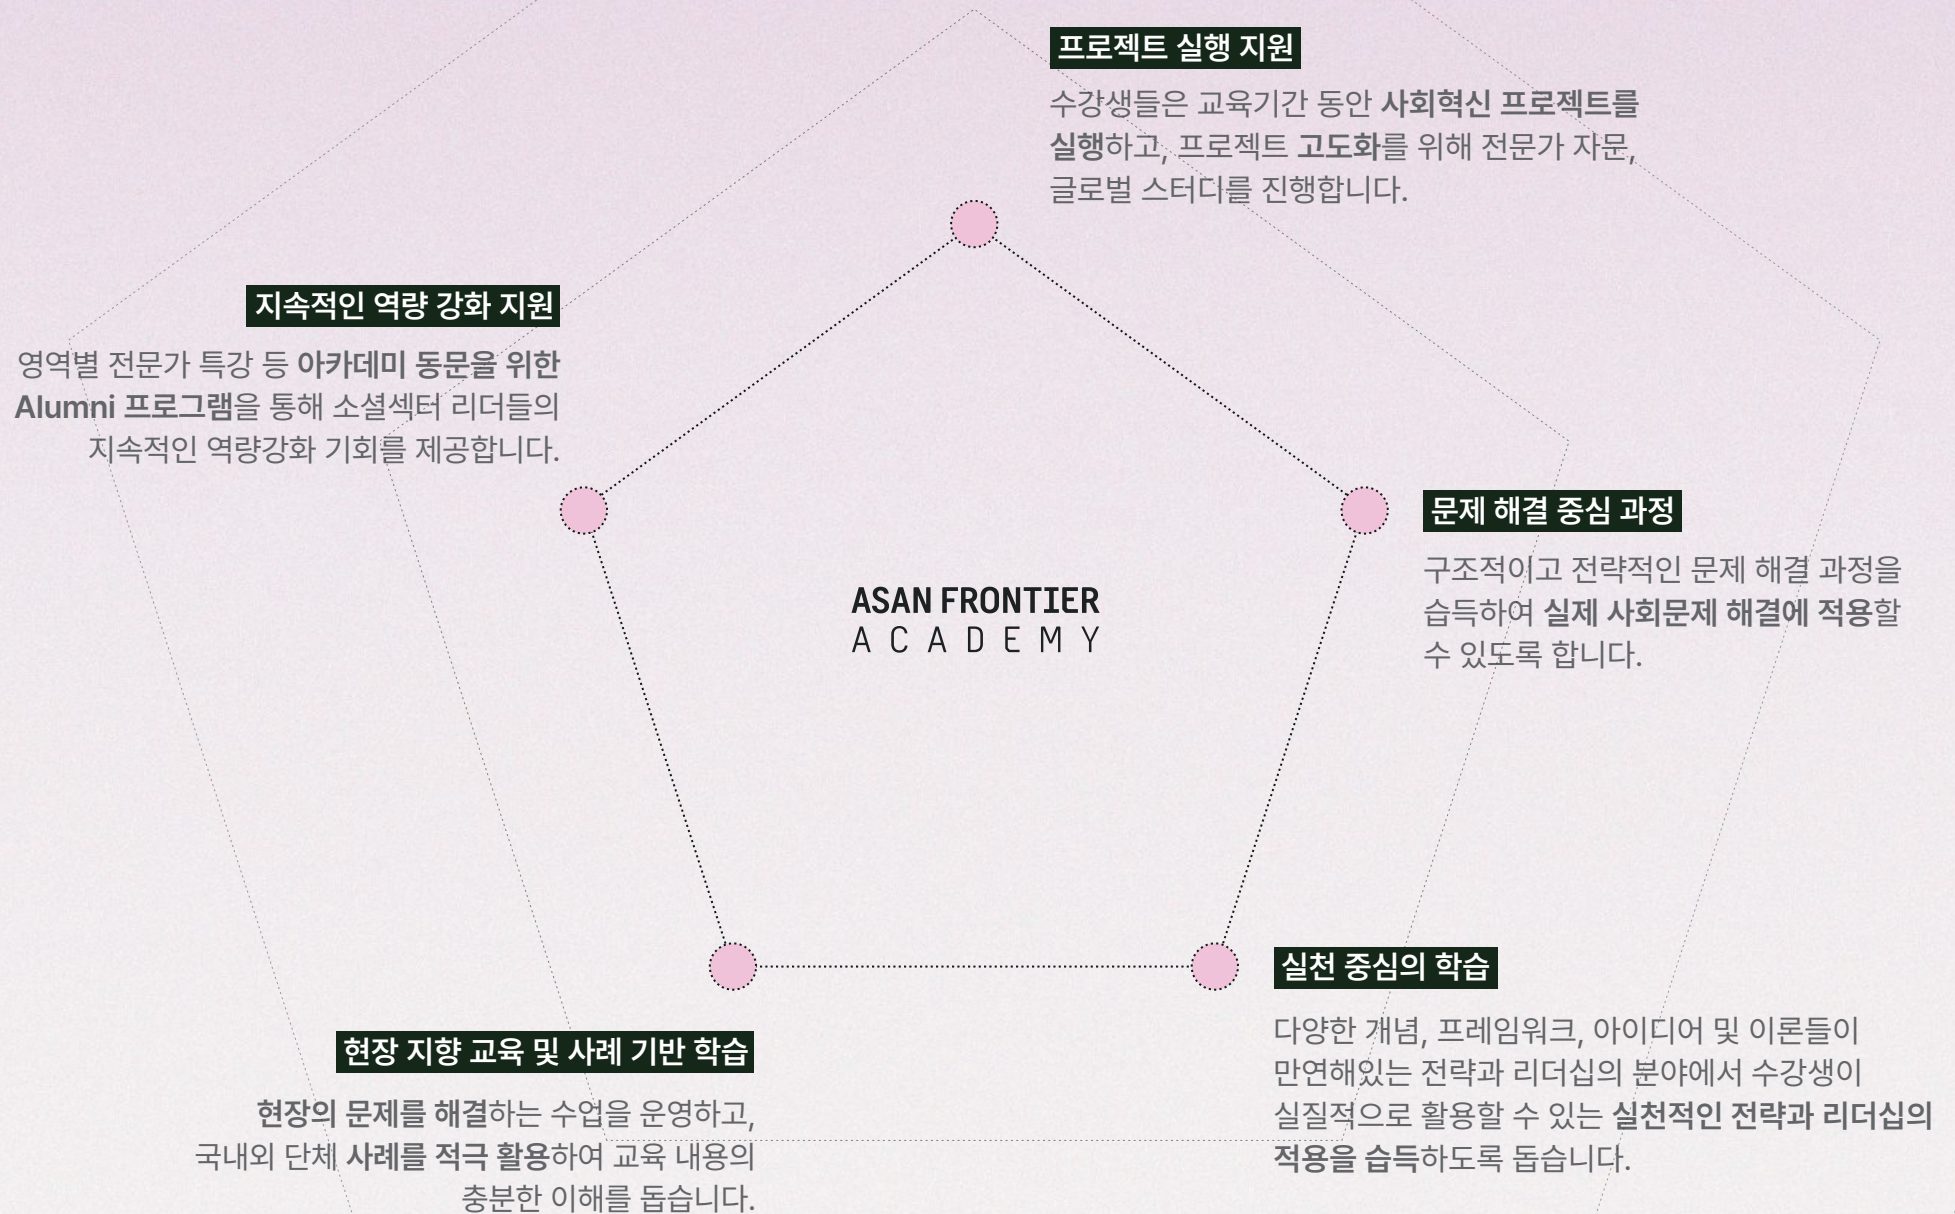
프로젝트 실행 지원

수강생들은 교육기간 동안 사회혁신 프로젝트를 실행하고, 프로젝트 고도화를 위해 전문가 자문, 글로벌 스터디를 진행합니다.

지속적인 역량 강화 지원

영역별 전문가 특강 등 아카데미 동문을 위한 Alumni 프로그램을 통해 소셜섹터 리더들의 지속적인 역량강화 기회를 제공합니다.

문제 해결 중심 과정

구조적이고 전략적인 문제 해결 과정을 습득하여 실제 사회문제 해결에 적용할 수 있도록 합니다.

ASAN FRONTIER ACADEMY

실천 중심의 학습

다양한 개념, 프레임워크, 아이디어 및 이론들이 만연해있는 전략과 리더십의 분야에서 수강생이 실질적으로 활용할 수 있는 실천적인 전략과 리더십의 적용을 습득하도록 돕습니다.

현장 지향 교육 및 사례 기반 학습

현장의 문제를 해결하는 수업을 운영하고, 국내외 단체 사례를 적극 활용하여 교육 내용의 충분한 이해를 돕습니다.